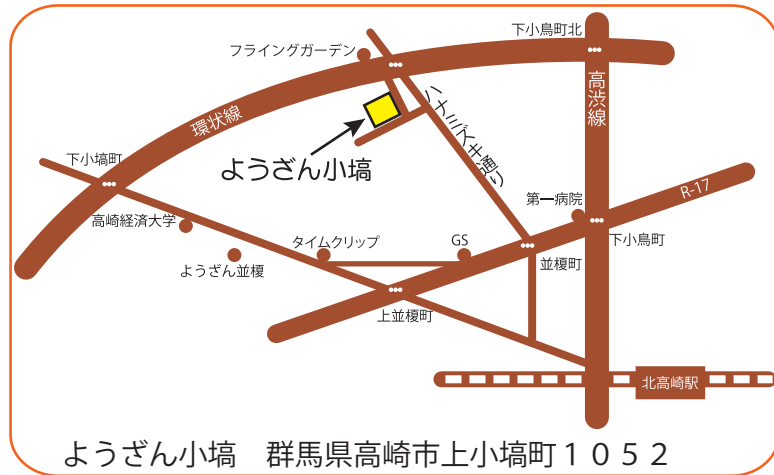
下小鳥町北

フライングガーデン

環状線

高渋線

ハナミズキ通り

ようざん小塙

下小塙町

R-17

第一病院

高崎経済大学

下小鳥町

タイムクリップ

GS

ようざん並榎

並榎町

上並榎町

北高崎駅

ようざん小塙　群馬県高崎市上小塙町１０５２